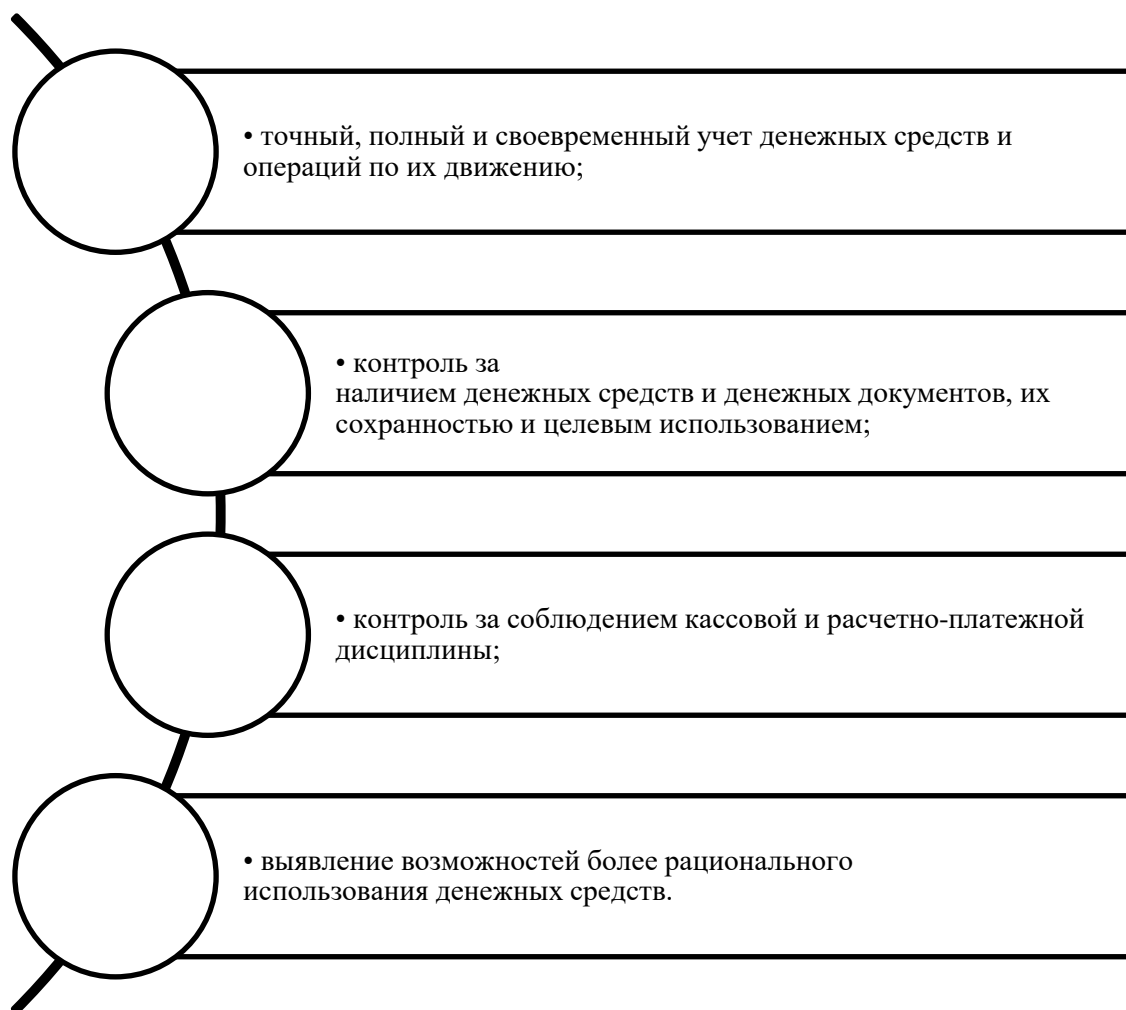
• точный, полный и своевременный учет денежных средств и операций по их движению;

• контроль за наличием денежных средств и денежных документов, их сохранностью и целевым использованием;

• контроль за соблюдением кассовой и расчетно-платежной дисциплины;

• выявление возможностей более рационального использования денежных средств.